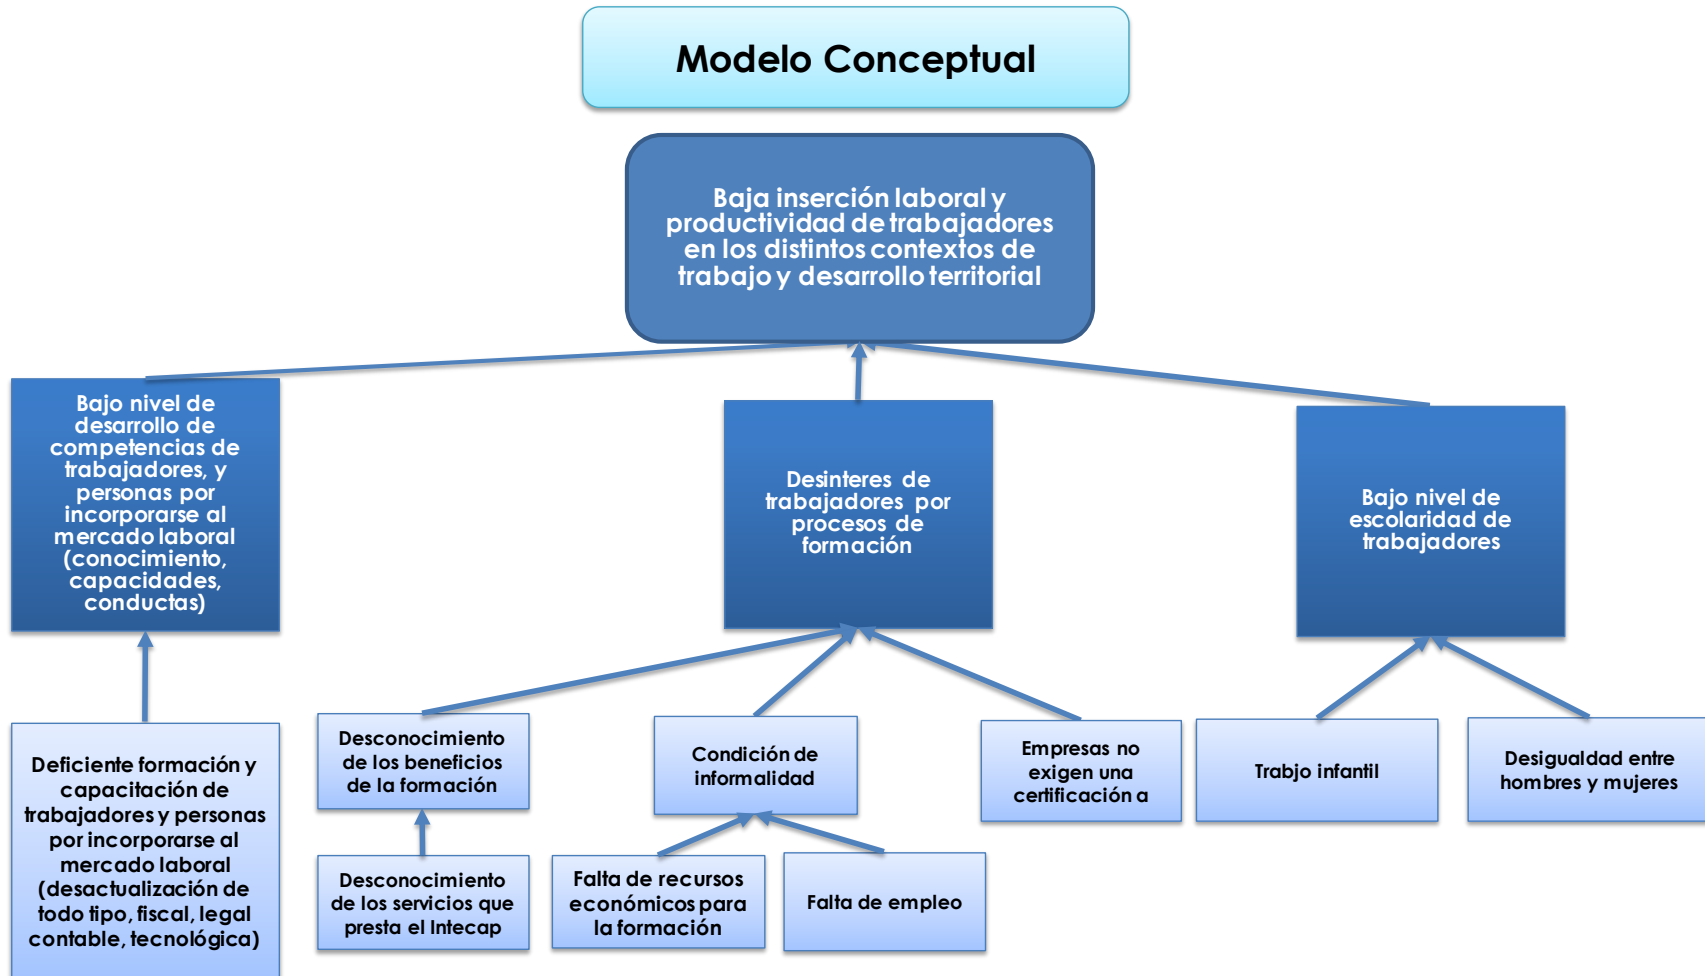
Modelo Conceptual

Baja inserción laboral y productividad de trabajadores en los distintos contextos de trabajo y desarrollo territorial

Bajo nivel de desarrollo de competencias de trabajadores, y personas por incorporarse al mercado laboral (conocimiento, capacidades, conductas)

Desinteres de trabajadores por procesos de formación

Bajo nivel de escolaridad de trabajadores

Deficiente formación y capacitación de trabajadores y personas por incorporarse al mercado laboral (desactualización de todo tipo, fiscal, legal contable, tecnológica)

Desconocimiento de los beneficios de la formación

Desconocimiento de los servicios que presta el Intecap

Condición de informalidad

Falta de recursos económicos para la formación

Falta de empleo

Empresas no exigen una certificación a

Trabjo infantil

Desigualdad entre hombres y mujeres